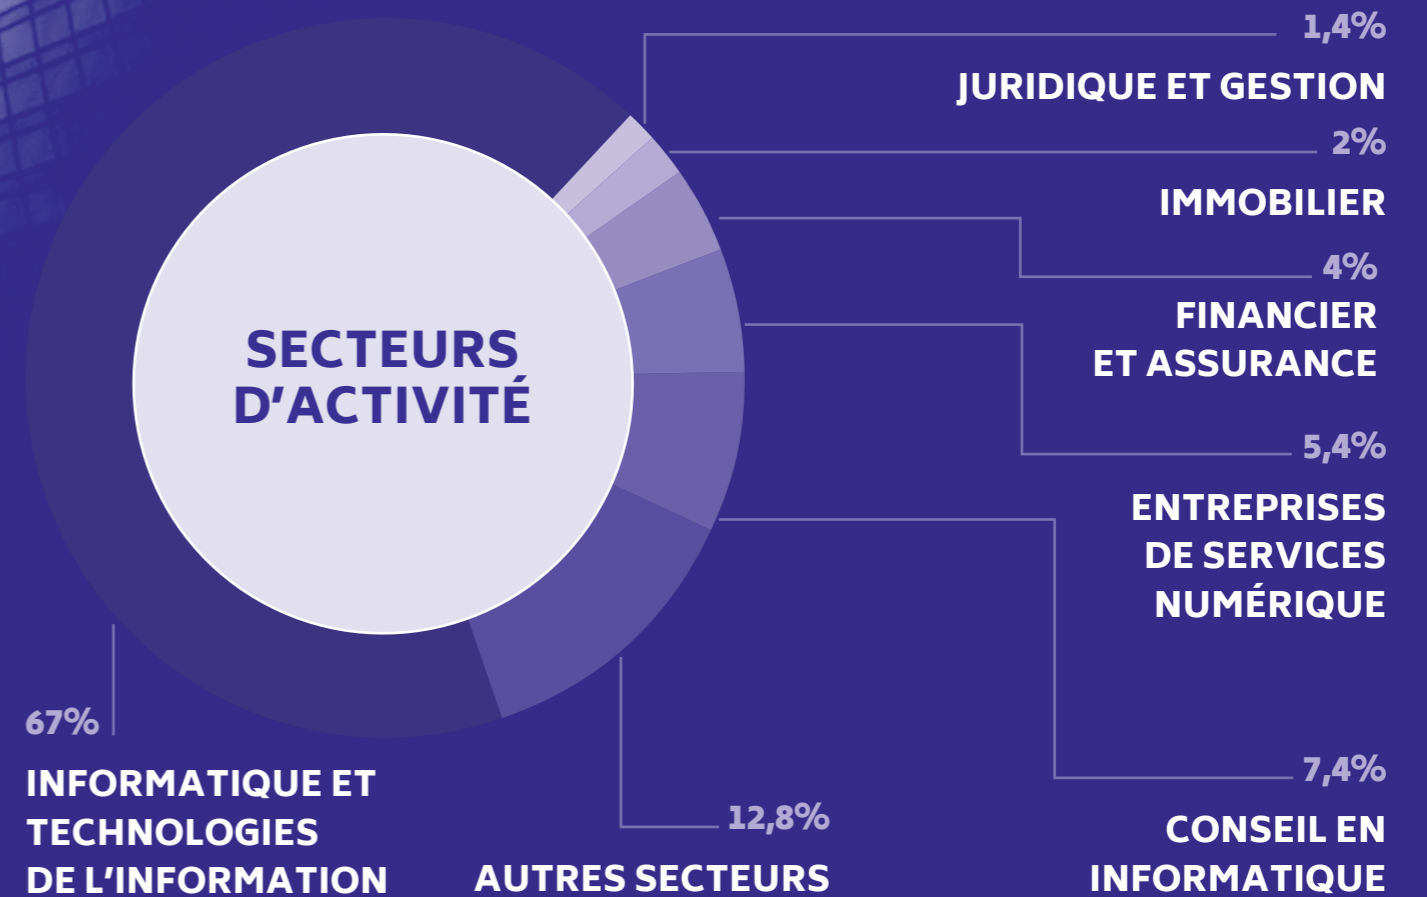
SECTEURS D'ACTIVITÉ

1,4%
JURIDIQUE ET GESTION

2%
IMMOBILIER

4%
FINANCIER ET ASSURANCE

5,4%
ENTREPRISES DE SERVICES NUMÉRIQUE

7,4%
CONSEIL EN INFORMATIQUE

12,8%
AUTRES SECTEURS

67%
INFORMATIQUE ET TECHNOLOGIES DE L'INFORMATION